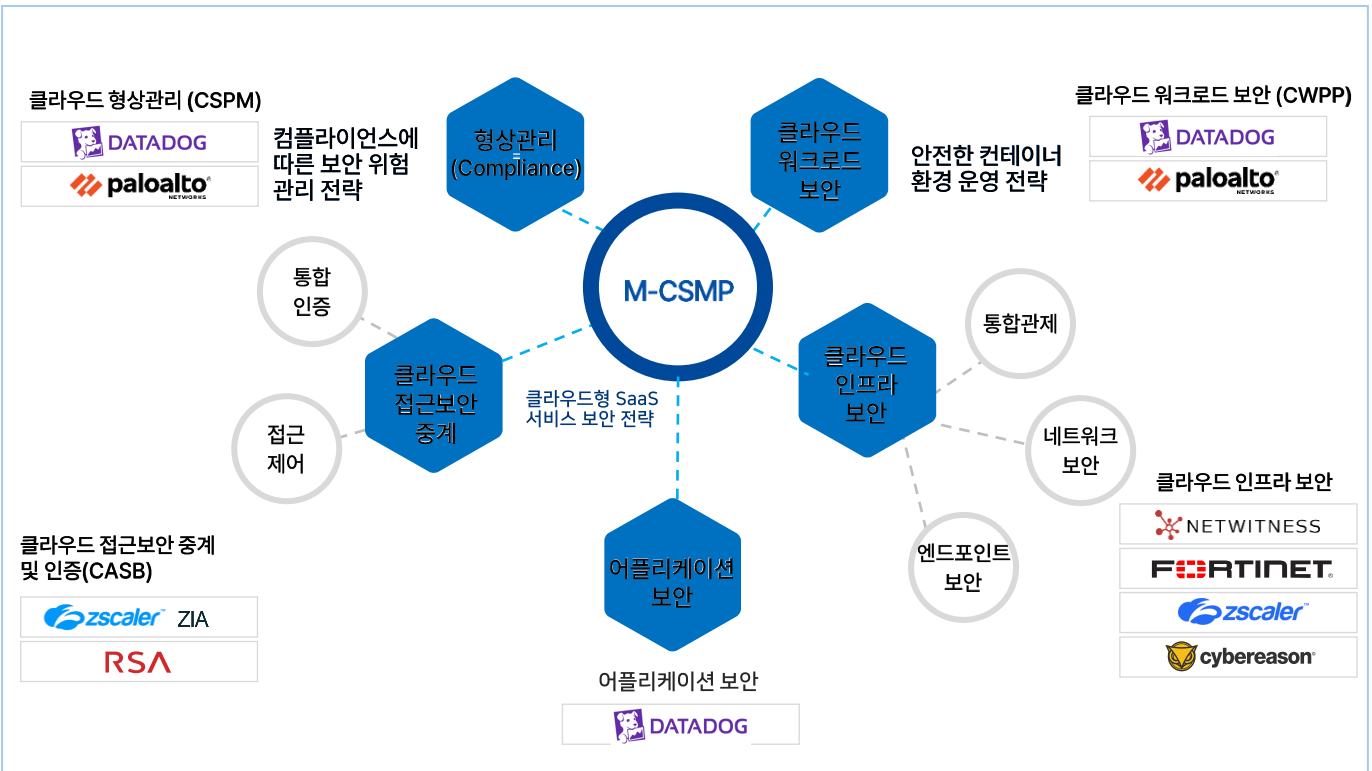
클라우드 형상관리 (CSPM)

DATADOG

paloalto NETWORKS

컴플라이언스에 따른 보안 위험 관리 전략

형상관리 (Compliance)

클라우드 워크로드 보안

안전한 컨테이너 환경 운영 전략

클라우드 워크로드 보안 (CWPP)

DATADOG

paloalto NETWORKS

통합 인증

M-CSMP

통합관제

클라우드 접근보안 중계

클라우드형 SaaS 서비스 보안 전략

클라우드 인프라 보안

접근 제어

네트워크 보안

클라우드 인프라 보안

NETWITNESS

FORTINET

zscaler

cybereason

엔드포인트 보안

클라우드 접근보안 중계 및 인증(CASB)

zscaler ZIA

RSA

어플리케이션 보안

어플리케이션 보안

DATADOG